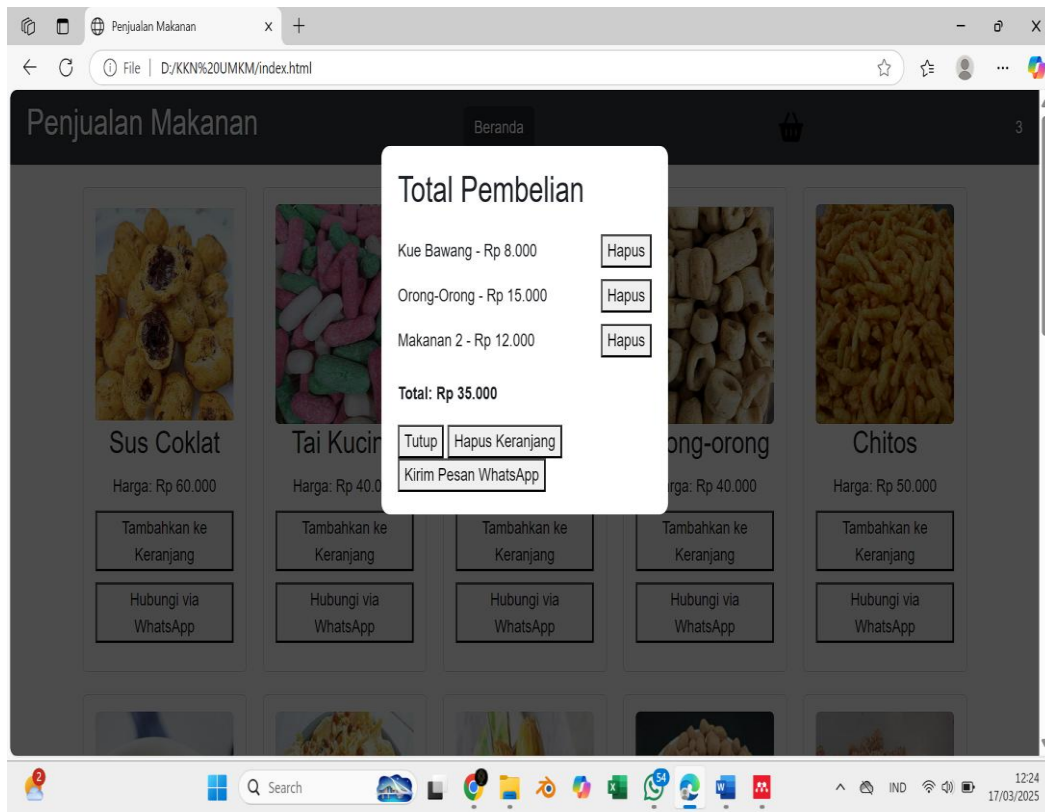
Penjualan Makanan ×
File | D:/KKN%20UMKM/index.html

Penjualan Makanan
Beranda
3

Total Pembelian

Kue Bawang - Rp 8.000 Hapus

Orong-Orong - Rp 15.000 Hapus

Makanan 2 - Rp 12.000 Hapus

Total: Rp 35.000

Tutup Hapus Keranjang
Kirim Pesan WhatsApp

Sus Coklat
Harga: Rp 60.000
Tambahkan ke Keranjang
Hubungi via WhatsApp

Tai Kucir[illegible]
Harga: Rp 40.0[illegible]
Tambahkan ke Keranjang
Hubungi via WhatsApp

Tambahkan ke Keranjang
Hubungi via WhatsApp

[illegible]ong-orong
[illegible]rga: Rp 40.000
Tambahkan ke Keranjang
Hubungi via WhatsApp

Chitos
Harga: Rp 50.000
Tambahkan ke Keranjang
Hubungi via WhatsApp

2
Search
IND
12:24
17/03/2025